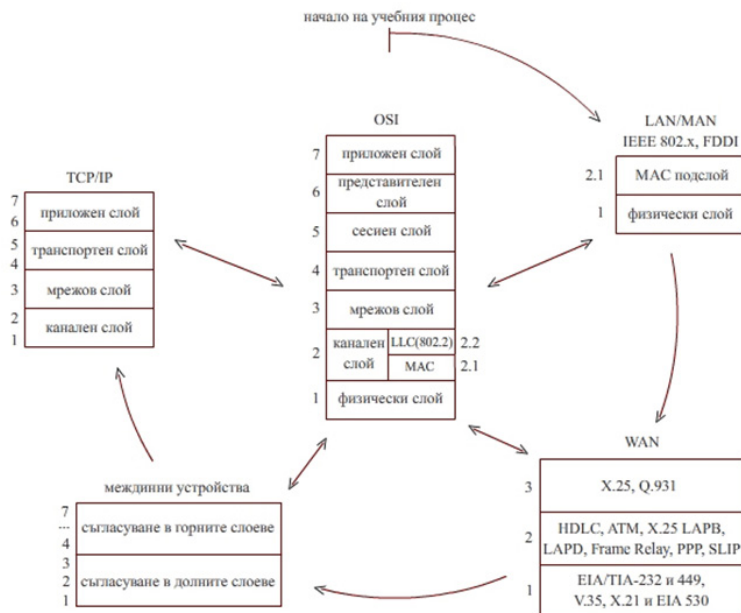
начало на учебния процес

LAN/MAN
IEEE 802.x, FDDI

2.1 MAC подслой
1 физически слой

OSI

7 приложен слой
6 представителен слой
5 сесиен слой
4 транспортен слой
3 мрежов слой
2 канален слой LLC(802.2) 2.2
MAC 2.1
1 физически слой

TCP/IP

7
6 приложен слой
5
4 транспортен слой
3 мрежов слой
2
1 канален слой

WAN

3 X.25, Q.931
2 HDLC, ATM, X.25 LAPB, LAPD, Frame Relay, PPP, SLIP
1 EIA/TIA-232 и 449, V.35, X.21 и EIA 530

междинни устройства

7
...
4 съгласуване в горните слоеве
3
2
1 съгласуване в долните слоеве